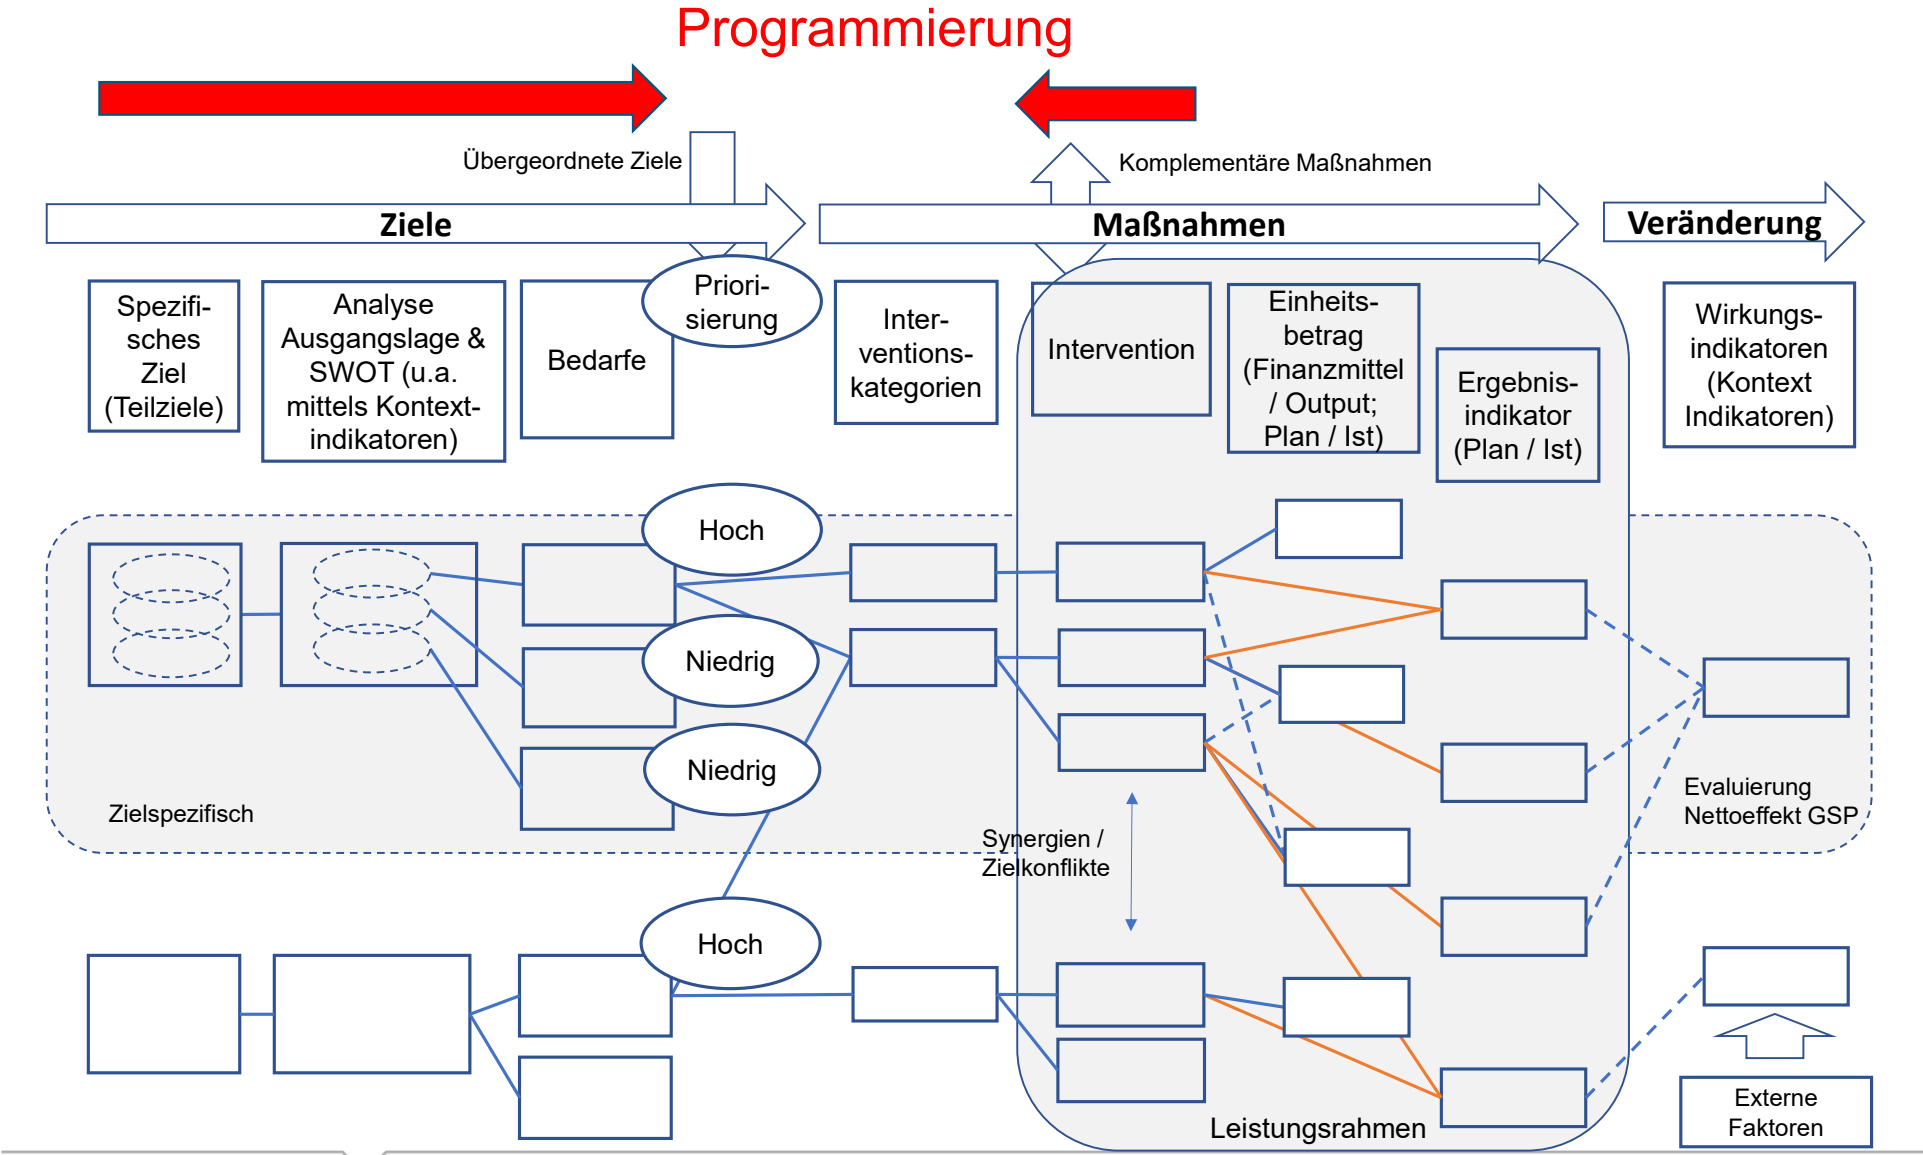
Programmierung

Übergeordnete Ziele

Komplementäre Maßnahmen

Ziele

Maßnahmen

Veränderung

Spezifisches Ziel (Teilziele)

Analyse Ausgangslage & SWOT (u.a. mittels Kontextindikatoren)

Bedarfe

Priorisierung

Interventionskategorien

Intervention

Einheitsbetrag (Finanzmittel / Output; Plan / Ist)

Ergebnisindikator (Plan / Ist)

Wirkungsindikatoren (Kontext Indikatoren)

Hoch

Niedrig

Niedrig

Zielspezifisch

Synergien / Zielkonflikte

Evaluierung Nettoeffekt GSP

Hoch

Leistungsrahmen

Externe Faktoren